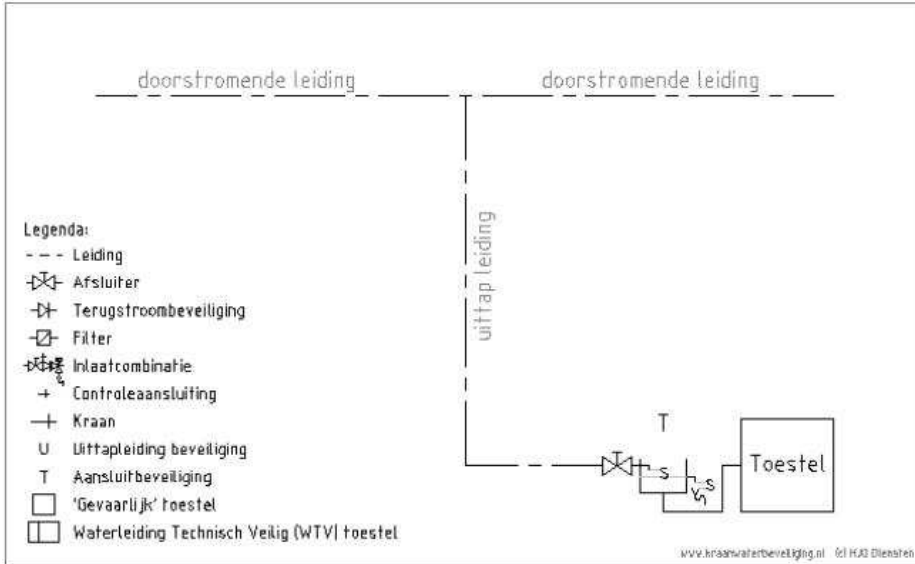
doorstromende leiding

doorstromende leiding

uittap leiding

Legenda:
- - - Leiding
Afsluiter
Terugstroombeveiliging
Filter
Inlaatcombinatie
+ Controleaansluiting
Kraan
U Uittapleiding beveiliging
T Aansluitbeveiliging
'Gevaarlijk' toestel
Waterleiding Technisch Veilig (WTV) toestel

T

S

S

Toestel

www.kraanwaterbeveiliging.nl (c) HJO Diensten